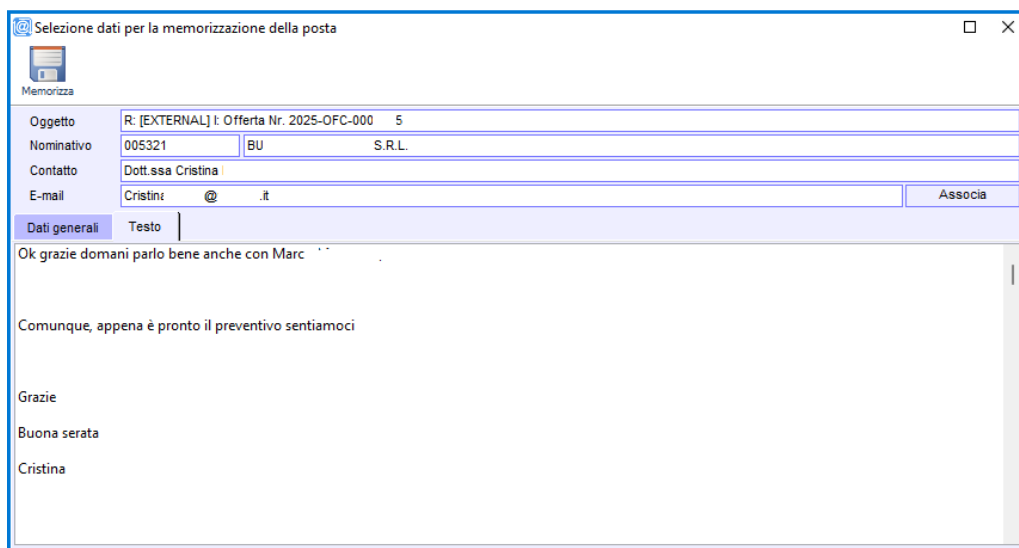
Selezione dati per la memorizzazione della posta

Memorizza

Oggetto R: [EXTERNAL] I: Offerta Nr. 2025-OFC-000 5
Nominativo 005321 BU S.R.L.
Contatto Dott.ssa Cristina
E-mail Cristina @ .it Associa

Dati generali Testo

Ok grazie domani parlo bene anche con Marc

Comunque, appena è pronto il preventivo sentiamoci

Grazie

Buona serata

Cristina